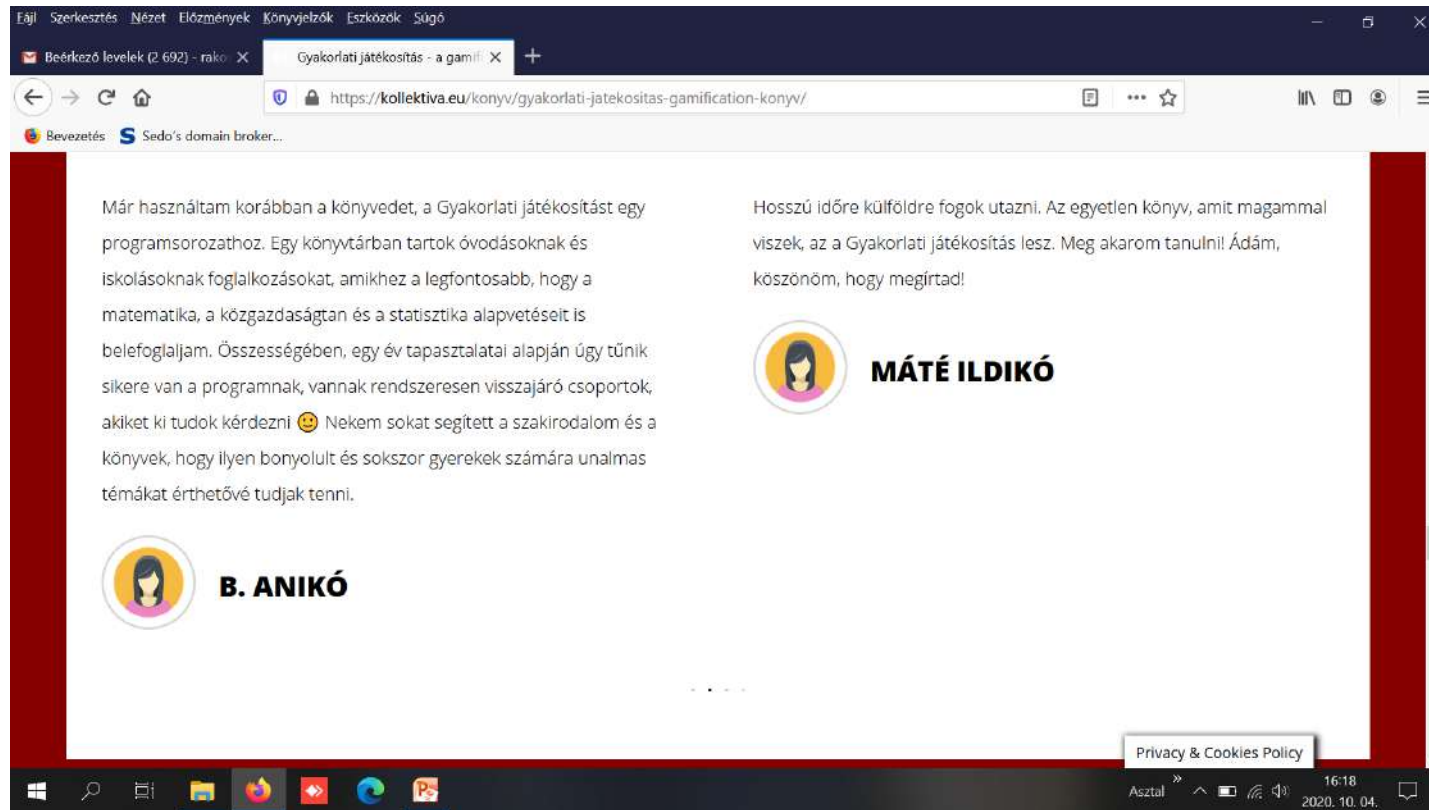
Fájl Szerkesztés Nézet Előzmények Könyvjelzők Eszközök Súgó

Beérkező levelek (2 692) - rako ×
Gyakorlati játékosítás - a gamif ×
+

https://kollektiva.eu/konyv/gyakorlati-jatekositas-gamification-konyv/

Bevezetés
Sedo's domain broker...

Már használtam korábban a könyvedet, a Gyakorlati játékosítást egy programsorozathoz. Egy könyvtárban tartok óvodásoknak és iskolásoknak foglalkozásokat, amikhez a legfontosabb, hogy a matematika, a közgazdaságtan és a statisztika alapvetéseit is belefoglaljam. Összességében, egy év tapasztalatai alapján úgy tűnik sikere van a programnak, vannak rendszeresen visszajáró csoportok, akiket ki tudok kérdezni 🙂 Nekem sokat segített a szakirodalom és a könyvek, hogy ilyen bonyolult és sokszor gyerekek számára unalmas témákat érthetővé tudjak tenni.

B. ANIKÓ

Hosszú időre külföldre fogok utazni. Az egyetlen könyv, amit magammal viszek, az a Gyakorlati játékosítás lesz. Meg akarom tanulni! Ádám, köszönöm, hogy megírtad!

MÁTÉ ILDIKÓ

Privacy & Cookies Policy

Asztal
16:18
2020. 10. 04.